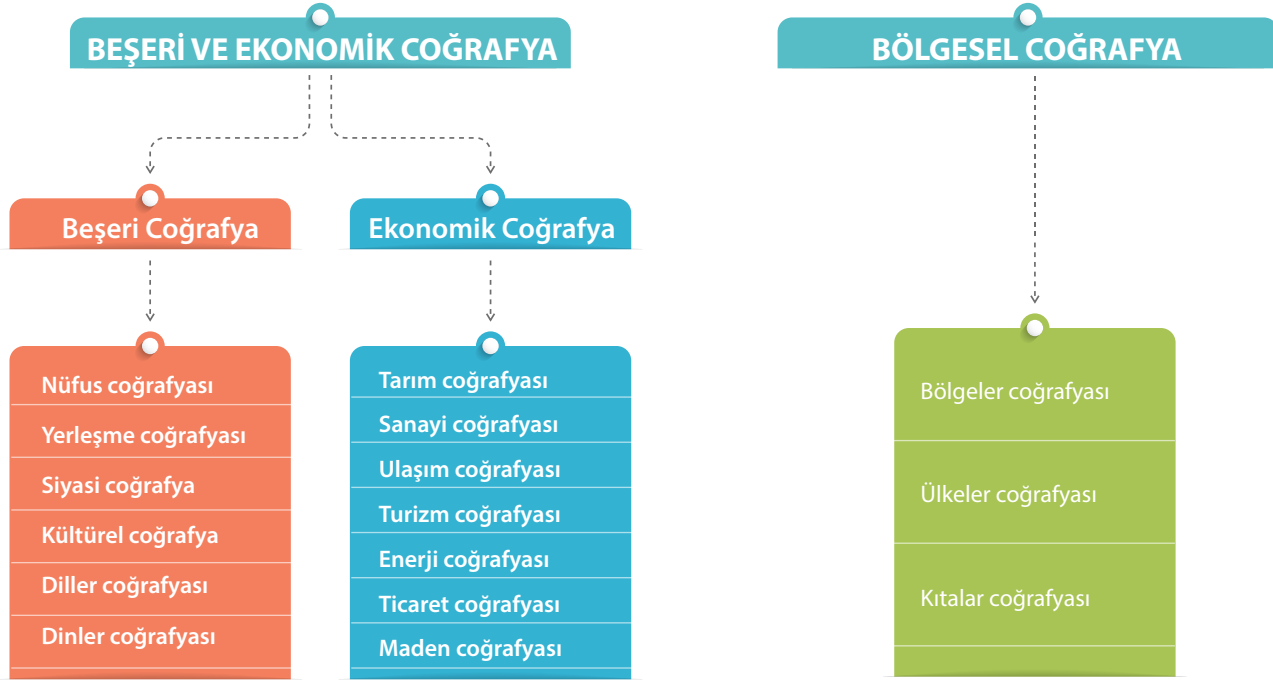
BEŞERİ VE EKONOMİK COĞRAFYA

Beşeri Coğrafya

Nüfus coğrafyası
Yerleşme coğrafyası
Siyasi coğrafya
Kültürel coğrafya
Diller coğrafyası
Dinler coğrafyası

Ekonomik Coğrafya

Tarım coğrafyası
Sanayi coğrafyası
Ulaşım coğrafyası
Turizm coğrafyası
Enerji coğrafyası
Ticaret coğrafyası
Maden coğrafyası

BÖLGESEL COĞRAFYA

Bölgeler coğrafyası
Ülkeler coğrafyası
Kıtalar coğrafyası